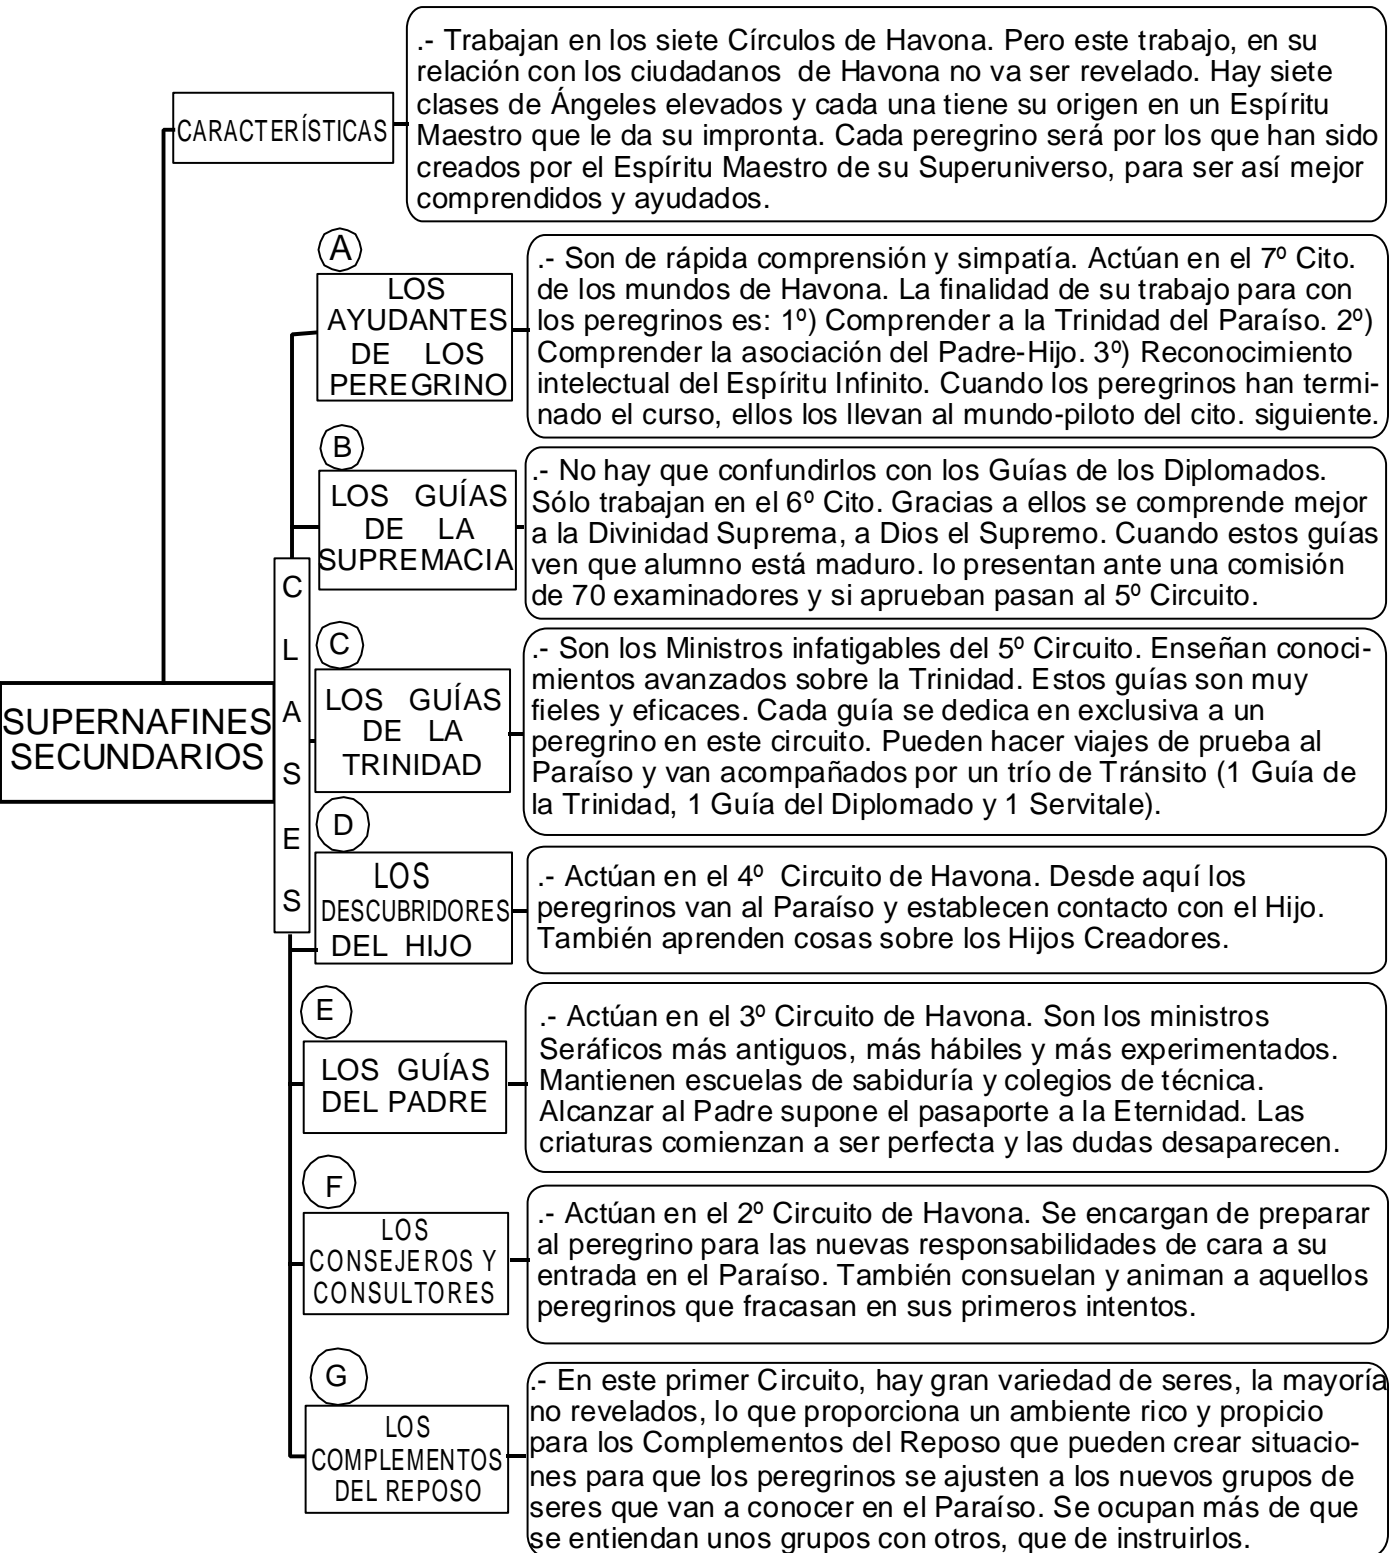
SUPERNAFINES SECUNDARIOS

CARACTERÍSTICAS

.- Trabajan en los siete Círculos de Havona. Pero este trabajo, en su relación con los ciudadanos de Havona no va ser revelado. Hay siete clases de Ángeles elevados y cada una tiene su origen en un Espíritu Maestro que le da su impronta. Cada peregrino será por los que han sido creados por el Espíritu Maestro de su Superuniverso, para ser así mejor comprendidos y ayudados.

CLASES

A

LOS AYUDANTES DE LOS PEREGRINO

.- Son de rápida comprensión y simpatía. Actúan en el 7º Cito. de los mundos de Havona. La finalidad de su trabajo para con los peregrinos es: 1º) Comprender a la Trinidad del Paraíso. 2º) Comprender la asociación del Padre-Hijo. 3º) Reconocimiento intelectual del Espíritu Infinito. Cuando los peregrinos han terminado el curso, ellos los llevan al mundo-piloto del cito. siguiente.

B

LOS GUÍAS DE LA SUPREMACIA

.- No hay que confundirlos con los Guías de los Diplomados. Sólo trabajan en el 6º Cito. Gracias a ellos se comprende mejor a la Divinidad Suprema, a Dios el Supremo. Cuando estos guías ven que alumno está maduro. lo presentan ante una comisión de 70 examinadores y si aprueban pasan al 5º Circuito.

C

LOS GUÍAS DE LA TRINIDAD

.- Son los Ministros infatigables del 5º Circuito. Enseñan conocimientos avanzados sobre la Trinidad. Estos guías son muy fieles y eficaces. Cada guía se dedica en exclusiva a un peregrino en este circuito. Pueden hacer viajes de prueba al Paraíso y van acompañados por un trío de Tránsito (1 Guía de la Trinidad, 1 Guía del Diplomado y 1 Servitale).

D

LOS DESCUBRIDORES DEL HIJO

.- Actúan en el 4º Circuito de Havona. Desde aquí los peregrinos van al Paraíso y establecen contacto con el Hijo. También aprenden cosas sobre los Hijos Creadores.

E

LOS GUÍAS DEL PADRE

.- Actúan en el 3º Circuito de Havona. Son los ministros Seráficos más antiguos, más hábiles y más experimentados. Mantienen escuelas de sabiduría y colegios de técnica. Alcanzar al Padre supone el pasaporte a la Eternidad. Las criaturas comienzan a ser perfecta y las dudas desaparecen.

F

LOS CONSEJEROS Y CONSULTORES

.- Actúan en el 2º Circuito de Havona. Se encargan de preparar al peregrino para las nuevas responsabilidades de cara a su entrada en el Paraíso. También consuelan y animan a aquellos peregrinos que fracasan en sus primeros intentos.

G

LOS COMPLEMENTOS DEL REPOSO

.- En este primer Circuito, hay gran variedad de seres, la mayoría no revelados, lo que proporciona un ambiente rico y propicio para los Complementos del Reposo que pueden crear situaciones para que los peregrinos se ajusten a los nuevos grupos de seres que van a conocer en el Paraíso. Se ocupan más de que se entiendan unos grupos con otros, que de instruirlos.